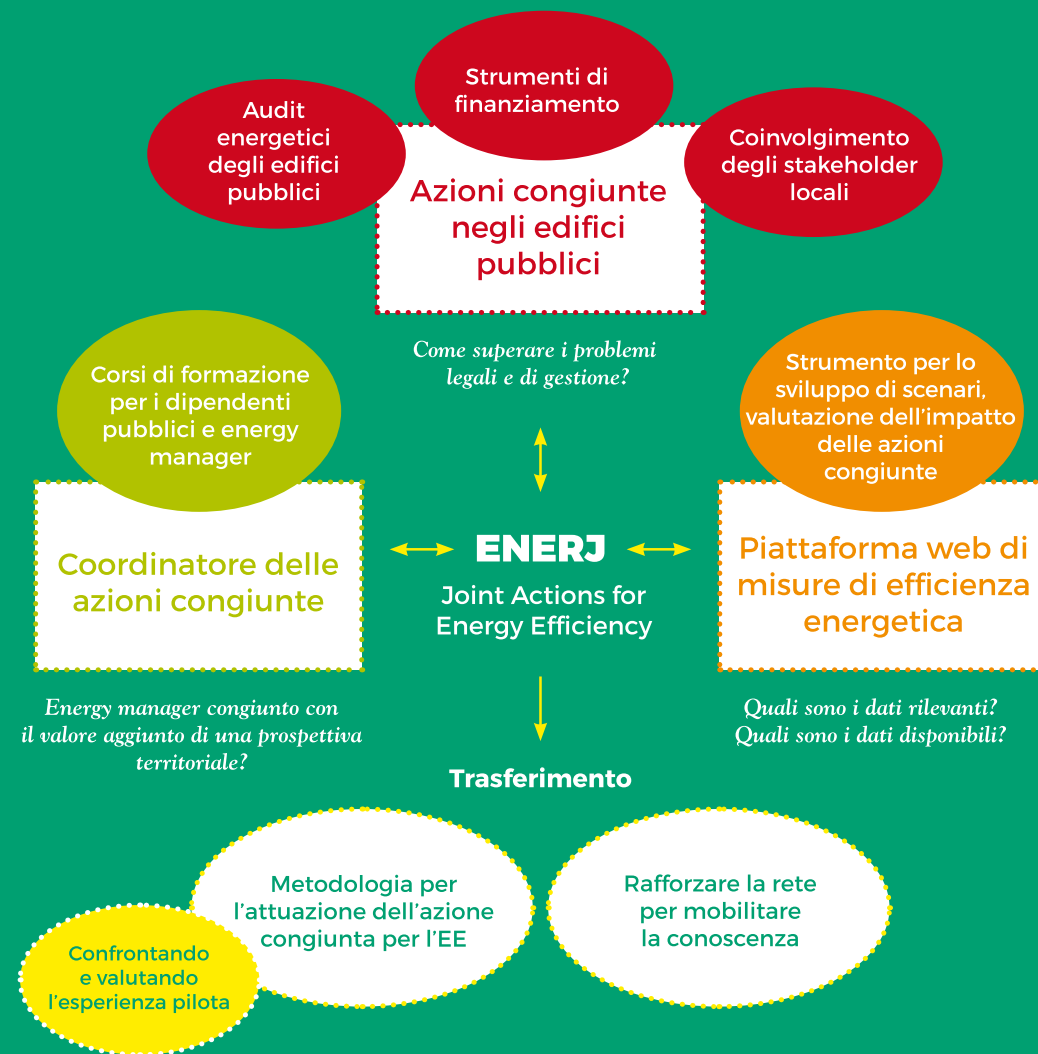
Strumenti di finanziamento

Audit energetici degli edifici pubblici

Coinvolgimento degli stakeholder locali

Azioni congiunte negli edifici pubblici

Come superare i problemi legali e di gestione?

Corsi di formazione per i dipendenti pubblici e energy manager

Strumento per lo sviluppo di scenari, valutazione dell'impatto delle azioni congiunte

Coordinatore delle azioni congiunte

ENERJ

Joint Actions for Energy Efficiency

Piattaforma web di misure di efficienza energetica

Energy manager congiunto con il valore aggiunto di una prospettiva territoriale?

Quali sono i dati rilevanti? Quali sono i dati disponibili?

Trasferimento

Metodologia per l'attuazione dell'azione congiunta per l'EE

Rafforzare la rete per mobilitare la conoscenza

Confrontando e valutando l'esperienza pilota